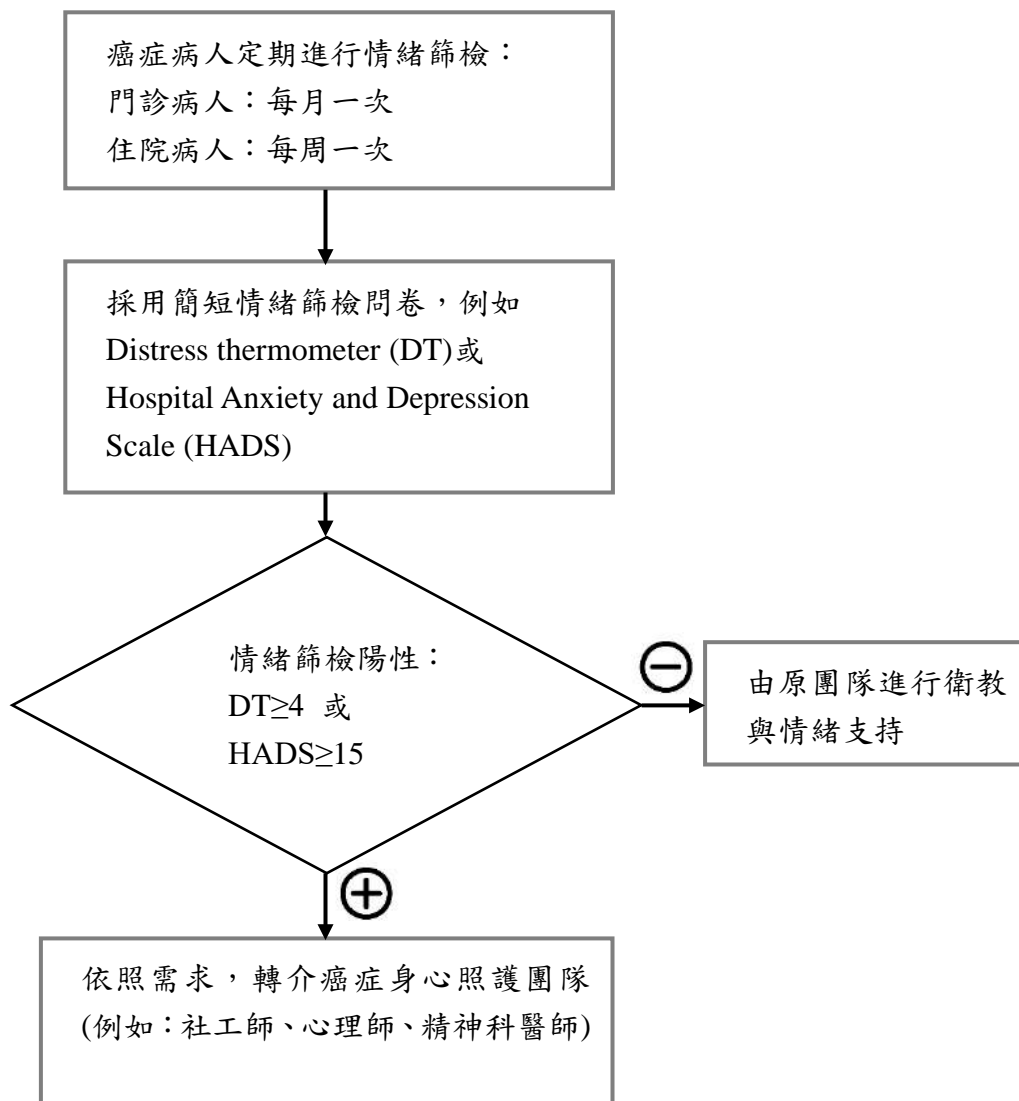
癌症病人定期進行情緒篩檢：
門診病人：每月一次
住院病人：每周一次

採用簡短情緒篩檢問卷，例如 Distress thermometer (DT)或 Hospital Anxiety and Depression Scale (HADS)

情緒篩檢陽性：
DT$\geq$4 或
HADS$\geq$15

$\ominus$

由原團隊進行衛教與情緒支持

$\oplus$

依照需求，轉介癌症身心照護團隊 (例如：社工師、心理師、精神科醫師)